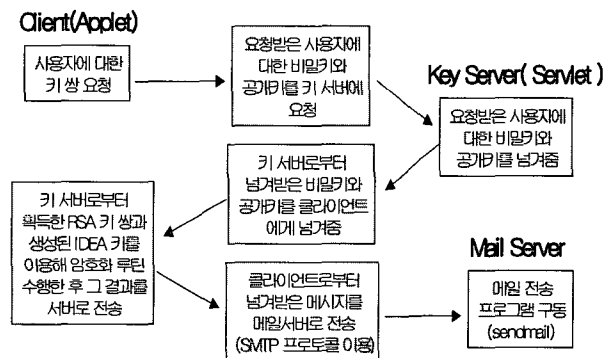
Client(Applet)

사용자에 대한 키 쌍 요청

요청받은 사용자에 대한 비밀키와 공개키를 키 서버에 요청

Key Server( Servlet )

요청받은 사용자에 대한 비밀키와 공개키를 넘겨줌

키 서버로부터 넘겨받은 비밀키와 공개키를 클라이언트에게 넘겨줌

키 서버로부터 획득한 RSA 키 쌍과 생성된 IDEA 키를 이용해 암호화 루틴 수행한 후 그 결과를 서버로 전송

Mail Server

클라이언트로부터 넘겨받은 메시지를 메일서버로 전송 (SMTP 프로토콜 이용)

메일 전송 프로그램 구동 (sendmail)